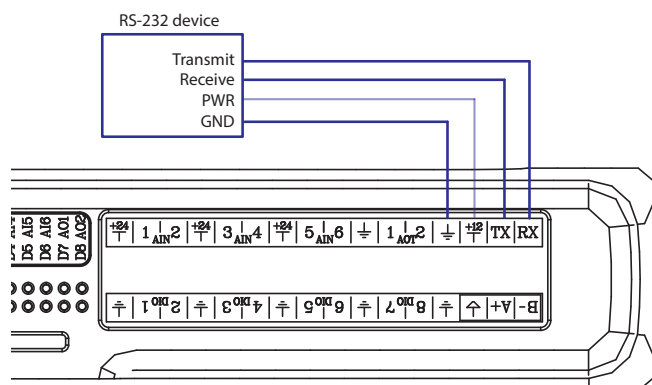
RS-232 device

Transmit
Receive
PWR
GND

D5 AI5
D6 AI6
D7 AO1
D8 AO2

+24 | 1 AIN 2 | +24 | 3 AIN 4 | +24 | 5 AIN 6 | ⏚ | 1 AOT 2 | ⏚ | +12 | TX | RX

⏚ | 1 OIO 2 | ⏚ | 3 OIO 4 | ⏚ | 5 OIO 6 | ⏚ | 7 OIO 8 | ⏚ | ⏚ | +A | -B